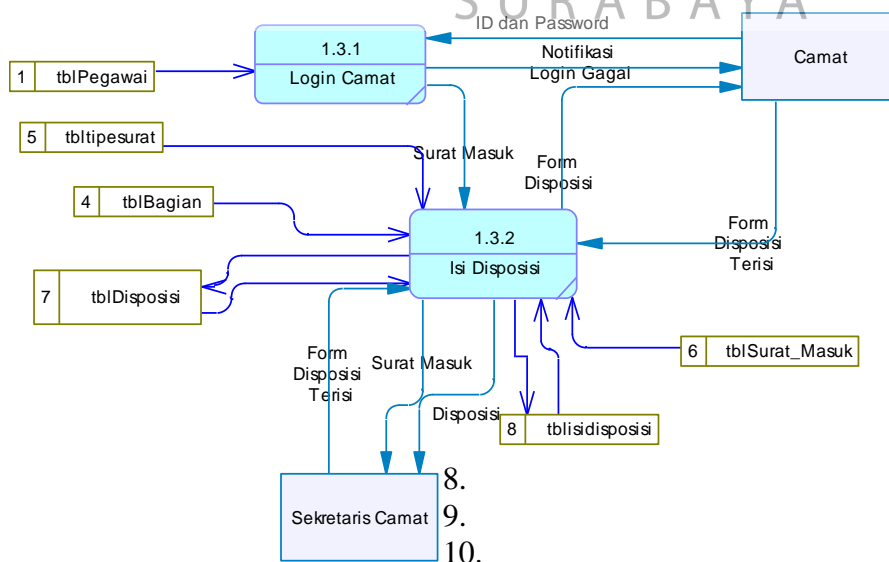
S U R A B A Y A

ID dan Password

1.3.1
Login Camat

Camat

Notifikasi Login Gagal

1 tblPegawai

5 tbltipesurat

Surat Masuk

Form Disposisi

4 tblBagian

1.3.2
Isi Disposisi

Form Disposisi Terisi

7 tblDisposisi

Form Disposisi Terisi

Surat Masuk

6 tblSurat_Masuk

Disposisi

8 tblisidisposisi

Sekretaris Camat

8.
9.
10.